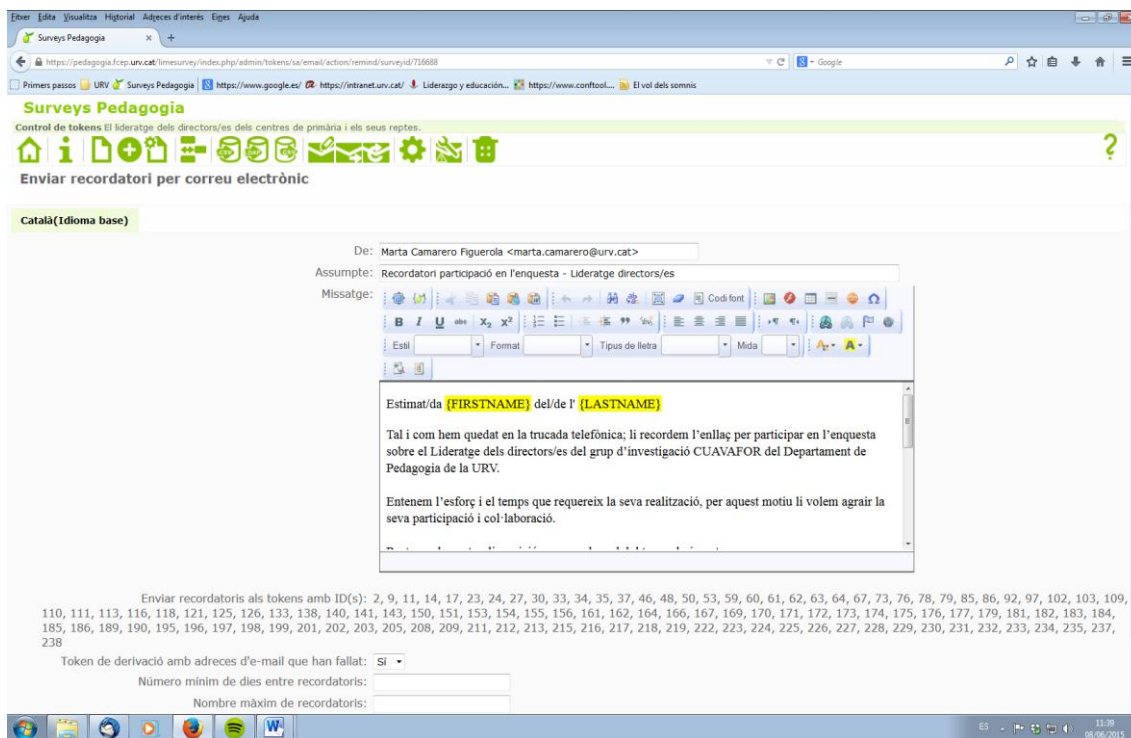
Fitxer Edita Visualitza Historial Adreces d'interès Eines Ajuda

Surveys Pedagogia

https://pedagogia.fcep.urv.cat/limesurvey/index.php/admin/tokens/sa/email/action/remind/surveyid/716688

Google

Primers passos URV Surveys Pedagogia https://www.google.es/ https://intranet.urv.cat/ Liderazgo y educación... https://www.conftool.... El vol dels somnis

Surveys Pedagogia

Control de tokens El lideratge dels directors/es dels centres de primària i els seus reptes.

Enviar recordatori per correu electrònic

Català(Idioma base)

De: Marta Camarero Figuerola <marta.camarero@urv.cat>

Assumpte: Recordatori participació en l'enquesta - Lideratge directors/es

Missatge: Codi font

Estil Format Tipus de lletra Mida

Estimat/da {FIRSTNAME} del/de l' {LASTNAME}

Tal i com hem quedat en la trucada telefònica; li recordem l'enllaç per participar en l'enquesta sobre el Lideratge dels directors/es del grup d'investigació CUAVAFOR del Departament de Pedagogia de la URV.

Entenem l'esforç i el temps que requereix la seva realització, per aquest motiu li volem agrair la seva participació i col·laboració.

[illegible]

Enviar recordatoris als tokens amb ID(s): 2, 9, 11, 14, 17, 23, 24, 27, 30, 33, 34, 35, 37, 46, 48, 50, 53, 59, 60, 61, 62, 63, 64, 67, 73, 76, 78, 79, 85, 86, 92, 97, 102, 103, 109, 110, 111, 113, 116, 118, 121, 125, 126, 133, 138, 140, 141, 143, 150, 151, 153, 154, 155, 156, 161, 162, 164, 166, 167, 169, 170, 171, 172, 173, 174, 175, 176, 177, 179, 181, 182, 183, 184, 185, 186, 189, 190, 195, 196, 197, 198, 199, 201, 202, 203, 205, 208, 209, 211, 212, 213, 215, 216, 217, 218, 219, 222, 223, 224, 225, 226, 227, 228, 229, 230, 231, 232, 233, 234, 235, 237, 238

Token de derivació amb adreces d'e-mail que han fallat: Sí

Número mínim de dies entre recordatoris:

Nombre màxim de recordatoris:

ES 11:39 08/06/2015